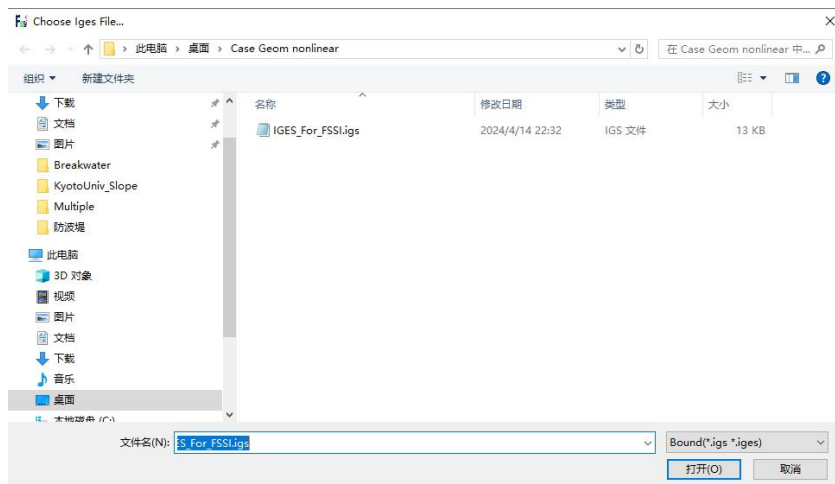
Choose Iges File...

此电脑 › 桌面 › Case Geom nonlinear

在 Case Geom nonlinear 中...

组织 ▾ 新建文件夹

下载
文档
图片
Breakwater
KyotoUniv_Slope
Multiple
防波堤
此电脑
3D 对象
视频
图片
文档
下载
音乐
桌面
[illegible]

| 名称 | 修改日期 | 类型 | 大小 |
|---|---|---|---|
| IGES_For_FSSI.igs | 2024/4/14 22:32 | IGS 文件 | 13 KB |

文件名(N): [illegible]ES_For_FSSI.igs

Bound(*.igs *.iges)

打开(O)

取消